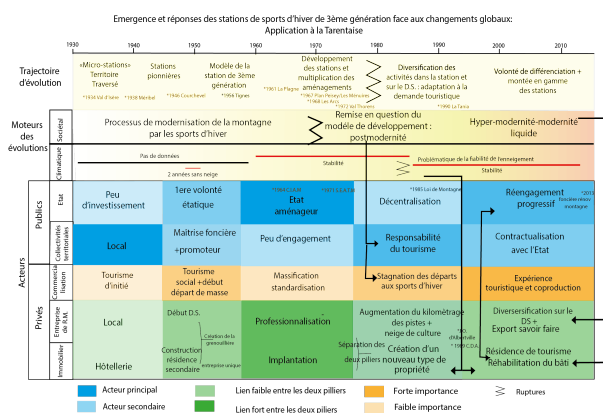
Emergence et réponses des stations de sports d'hiver de 3ème génération face aux changements globaux: Application à la Tarentaise

1930 1940 1950 1960 1970 1980 1990 2000 2010

Trajectoire d'évolution

«Micro-stations» Territoire Traversé
*1934 Val d'Isère *1938 Méribel

Stations pionnières
*1946 Courchevel

Modèle de la station de 3ème génération
*1956 Tignes

Développement des stations et multiplication des aménagements
*1961 La Plagne *1967 Pra-Peisey Les Ménuires *1968 Les Arcs *1972 Val Thorens

Diversification des activités dans la station et sur le D.S. : adaptation à la demande touristique
*1990 La Tania

Volonté de différenciation + montée en gamme des stations

Moteurs des évolutions

Sociétal

Processus de modernisation de la montagne par les sports d'hiver

Remise en question du modèle de développement : postmodernité

Hyper-modernité-modernité liquide

Climatique

Pas de données

2 années sans neige

Stabilité

Problématique de la fiabilité de l'enneigement

Stabilité

Acteurs

Publics

Etat

Peu d'investissement

1ère volonté étatique

*1964 C.I.A.M. *1971 S.E.A.T.M.

Etat aménageur

*1985 Loi de Montagne

Décentralisation

Réengagement progressif

*2003 Foncière renov montagne

Collectivités territoriales

Local

Maitrise foncière +promoteur

Peu d'engagement

Responsabilité du tourisme

Contractualisation avec l'Etat

Commercialisation

Tourisme d'initié

Tourisme social +début départ de masse

Massification standardisation

Stagnation des départs aux sports d'hiver

Expérience touristique et coproduction

Privés

Entreprise de R.M.

Local

Début D.S.

Professionnalisation

Augmentation du kilométrage des pistes + neige de culture

*D. d'Albertville *1999 C.D.A.

Diversification sur le DS + Export savoir faire

Immobilier

Hôtellerie

Construction résidence secondaire

Création de la grenouillère

entreprise unique

Implantation

Séparation des deux piliers

Création d'un nouveau type de propriété

Résidence de tourisme Réhabilitation du bâti

Acteur principal
Acteur secondaire
Lien faible entre les deux piliers
Lien fort entre les deux piliers
Forte importance
Faible importance
Ruptures